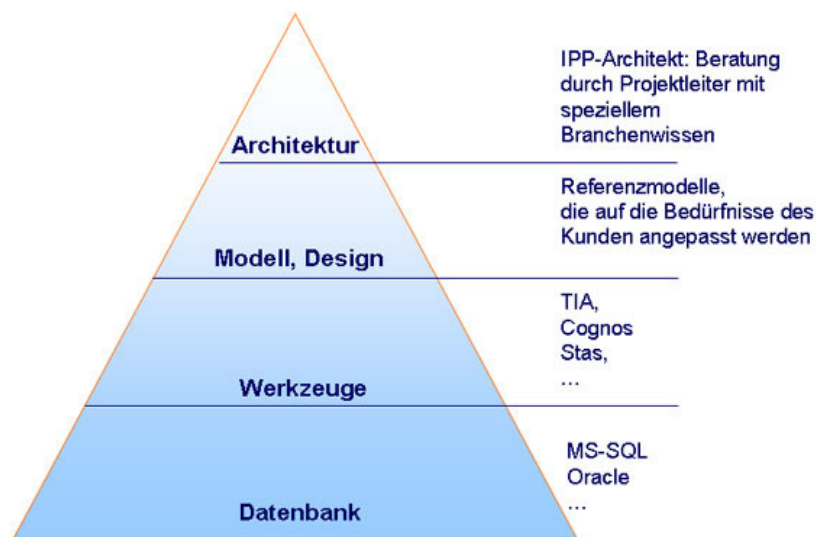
Architektur

IPP-Architekt: Beratung durch Projektleiter mit speziellem Branchenwissen

Modell, Design

Referenzmodelle, die auf die Bedürfnisse des Kunden angepasst werden

Werkzeuge

TIA,
Cognos
Stas,
...

Datenbank

MS-SQL
Oracle
...